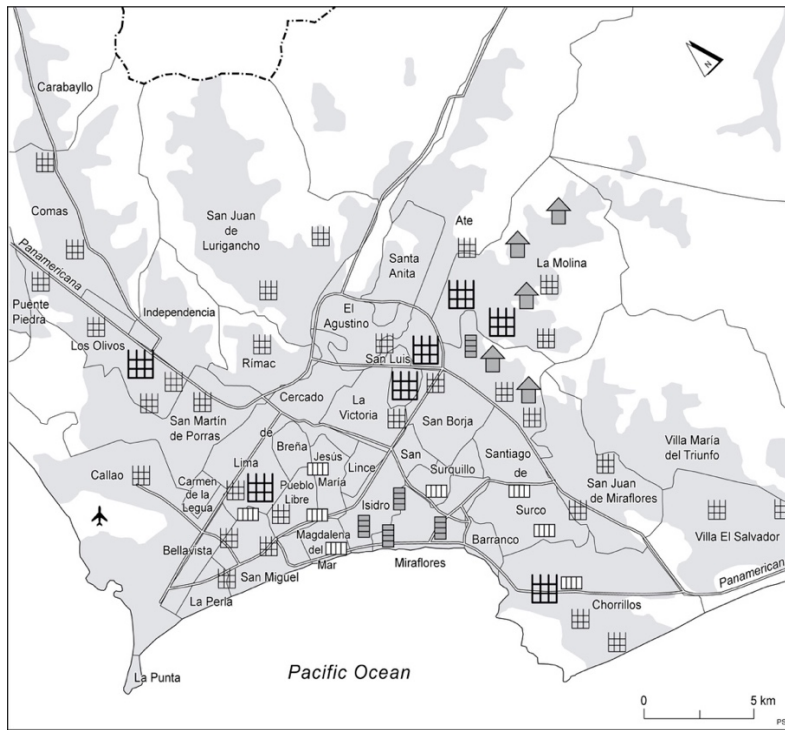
N

Carabayllo

Comas

Panamericana

Puente Piedra

Los Olivos

Independencia

San Juan de Lurigancho

Rímac

El Agustino

Santa Anita

Ate

La Molina

San Luis

Cercado de Lima

San Martín de Porras

La Victoria

San Borja

Breña

Jesús María

Lince

San Isidro

Surquillo

Santiago de Surco

San Juan de Miraflores

Villa María del Triunfo

Villa El Salvador

Callao

Carmen de la Legua

Pueblo Libre

Bellavista

Magdalena del Mar

Miraflores

Barranco

San Miguel

La Perla

Chorrillos

Panamerican

La Punta

Pacific Ocean

0

5 km